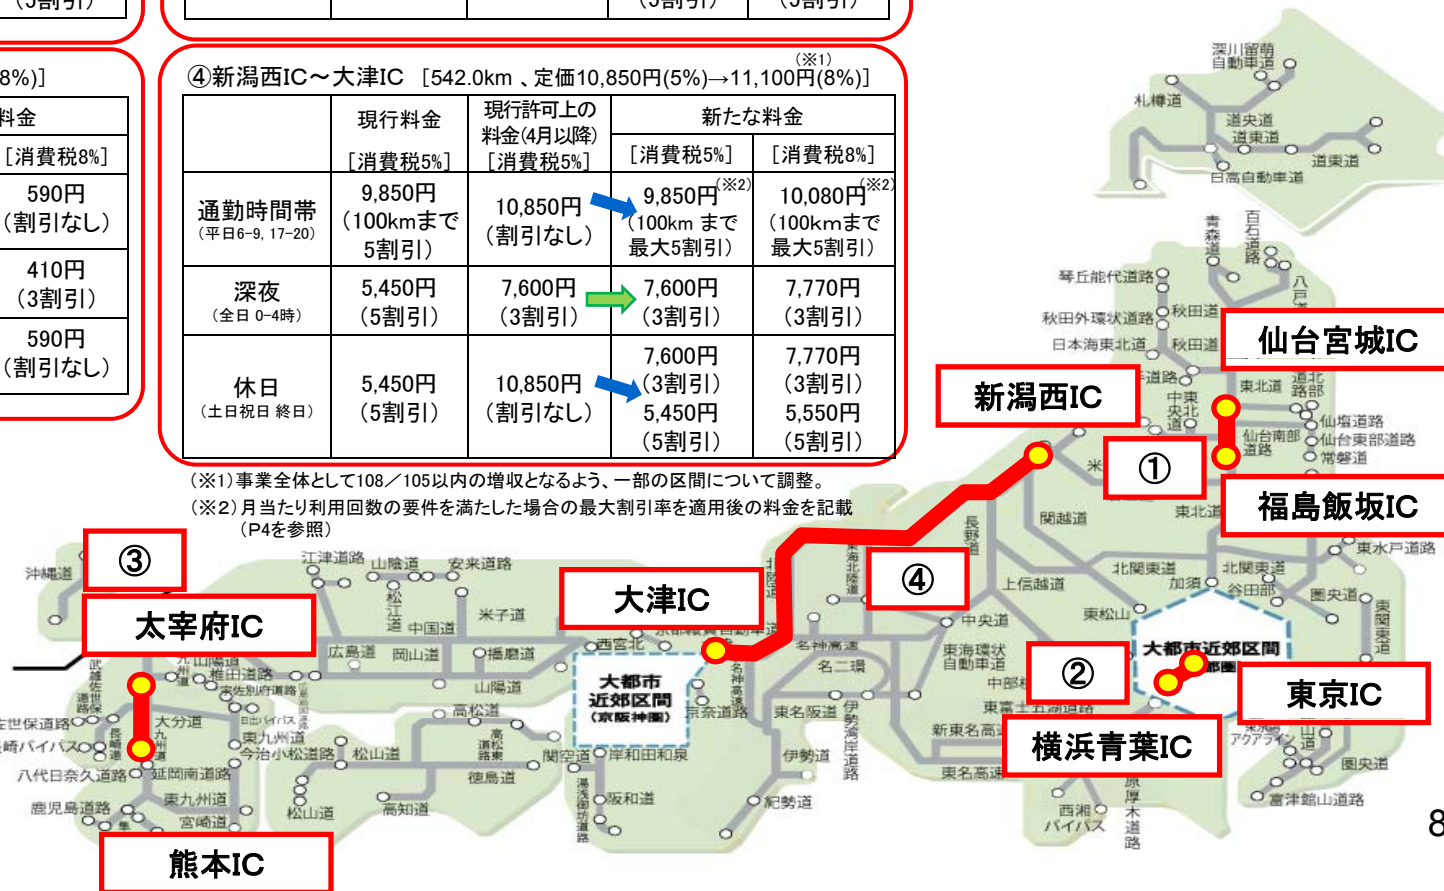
（5割引）

（5割引）　（5割引）

8%)]

料金

［消費税8%］

590円（割引なし）

410円（3割引）

590円（割引なし）

④新潟西IC～大津IC　[542.0km 、定価10,850円(5%)→11,100円(8%)]（※1）

| | 現行料金［消費税5%］ | 現行許可上の料金(4月以降)［消費税5%］ | 新たな料金［消費税5%］ | 新たな料金［消費税8%］ |
|---|---|---|---|---|
| 通勤時間帯（平日6-9, 17-20） | 9,850円（100kmまで5割引） | 10,850円（割引なし） | 9,850円（※2）（100km まで最大5割引） | 10,080円（※2）（100kmまで最大5割引） |
| 深夜（全日 0-4時） | 5,450円（5割引） | 7,600円（3割引） | 7,600円（3割引） | 7,770円（3割引） |
| 休日（土日祝日 終日） | 5,450円（5割引） | 10,850円（割引なし） | 7,600円（3割引）5,450円（5割引） | 7,770円（3割引）5,550円（5割引） |

（※1）事業全体として108／105以内の増収となるよう、一部の区間について調整。
（※2）月当たり利用回数の要件を満たした場合の最大割引率を適用後の料金を記載（P4を参照）

深川留萌自動車道　札樽道　道央道　道東道　道東道　日高自動車道　青森道　百石道路　八戸道　琴丘能代道路　秋田外環状道路　秋田道　日本海東北道　秋田道　東北道　東北道　釜石道　仙台宮城IC　新潟西IC　仙塩道路　仙台東部道路　仙台南部道路　常磐道　①　福島飯坂IC　関越道　東北道　東水戸道路　長野道　④　北関東道　北関東道　上信越道　加須　谷田部　東松山　圏央道　東関東道　中央道　大都市近郊区間　大津IC　名神高速　名二環　東海環状自動車道　中部縦貫道　②　東京IC　東富士五湖道路　東名阪道　伊勢湾岸道路　新東名高速　横浜青葉IC　伊勢道　東名高速　西湘バイパス　小田原厚木道路　アクアライン　館山道　圏央道　富津館山道路　紀勢道　西宮北　大都市近郊区間（京阪神圏）　京奈道路　関空道　岸和田和泉　阪和道　湯浅御坊道路　徳島道　高松道　松山道　高知道　松山道　今治小松道路　山陽道　播磨道　岡山道　広島道　中国道　米子道　松江道　山陰道　江津道路　安来道路　浜田道　③　沖縄道　太宰府IC　九州道　椎田道路　東九州道　大分道　長崎道　西九州道　武雄佐世保道路　佐世保道路　長崎バイパス　八代日奈久道路　延岡南道路　東九州道　宮崎道　鹿児島道路　熊本IC　8